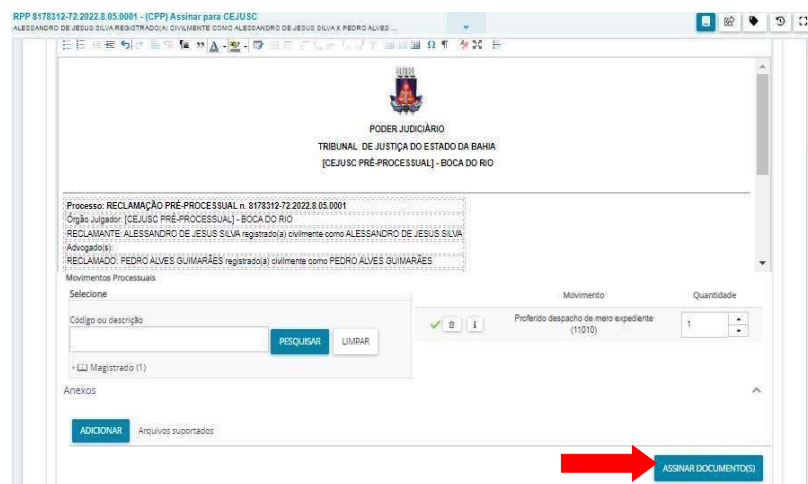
RPP 8178312-72.2022.8.05.0001 - (CPP) Assinar para CEJUSC
ALESSANDRO DE JESUS SILVA REGISTRADO(A) CIVILMENTE COMO ALESSANDRO DE JESUS SILVA X PEDRO ALVES ...

PODER JUDICIÁRIO
TRIBUNAL DE JUSTIÇA DO ESTADO DA BAHIA
[CEJUSC PRÉ-PROCESSUAL] - BOCA DO RIO

Processo: RECLAMAÇÃO PRÉ-PROCESSUAL n. 8178312-72.2022.8.05.0001
Órgão Julgador: [CEJUSC PRÉ-PROCESSUAL] - BOCA DO RIO
RECLAMANTE: ALESSANDRO DE JESUS SILVA registrado(a) civilmente como ALESSANDRO DE JESUS SILVA
Advogado(s):
RECLAMADO: PEDRO ALVES GUIMARÃES registrado(a) civilmente como PEDRO ALVES GUIMARÃES

Movimentos Processuais
Selecione
Código ou descrição
PESQUISAR
LIMPAR
+ Magistrado (1)

| Movimento | Quantidade |
|---|---|
| Proferido despacho de mero expediente (11010) | 1 |

Anexos
ADICIONAR
Arquivos suportados
ASSINAR DOCUMENTO(S)